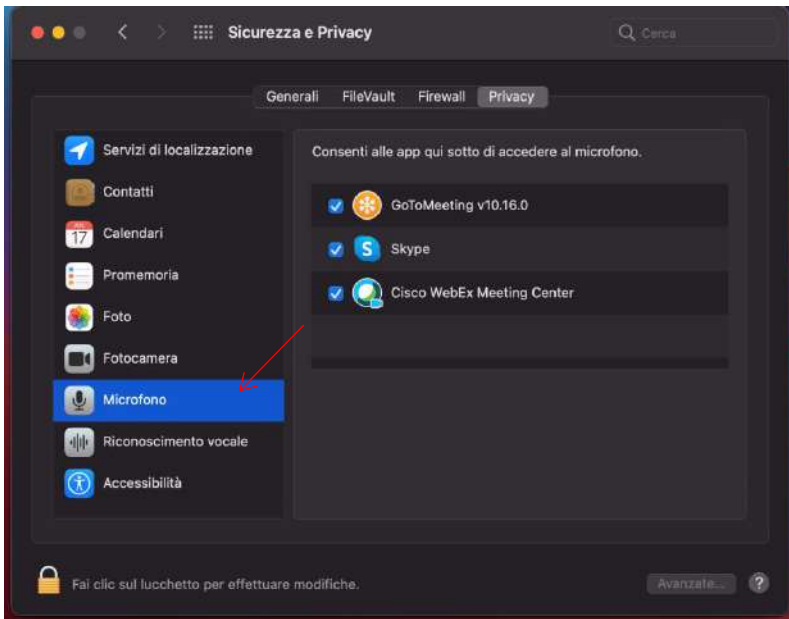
Sicurezza e Privacy

Cerca

Generali FileVault Firewall Privacy

Servizi di localizzazione
Contatti
17 Calendari
Promemoria
Foto
Fotocamera
Microfono
Riconoscimento vocale
Accessibilità

Consenti alle app qui sotto di accedere al microfono.

GoToMeeting v10.16.0
Skype
Cisco WebEx Meeting Center

Fai clic sul lucchetto per effettuare modifiche.

Avanzate...

?